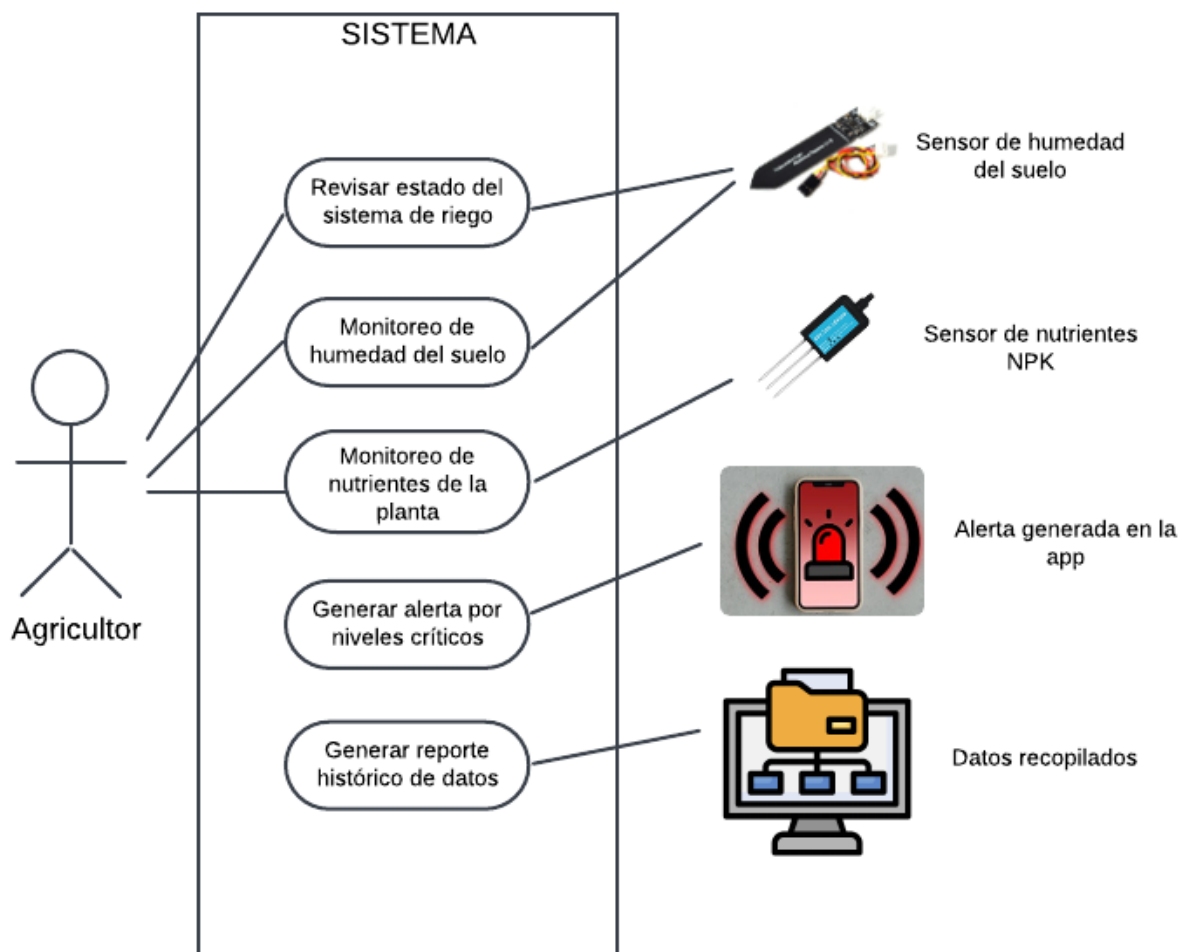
SISTEMA

Revisar estado del sistema de riego

Monitoreo de humedad del suelo

Monitoreo de nutrientes de la planta

Generar alerta por niveles críticos

Generar reporte histórico de datos

Agricultor

Sensor de humedad del suelo

Sensor de nutrientes NPK

Alerta generada en la app

Datos recopilados